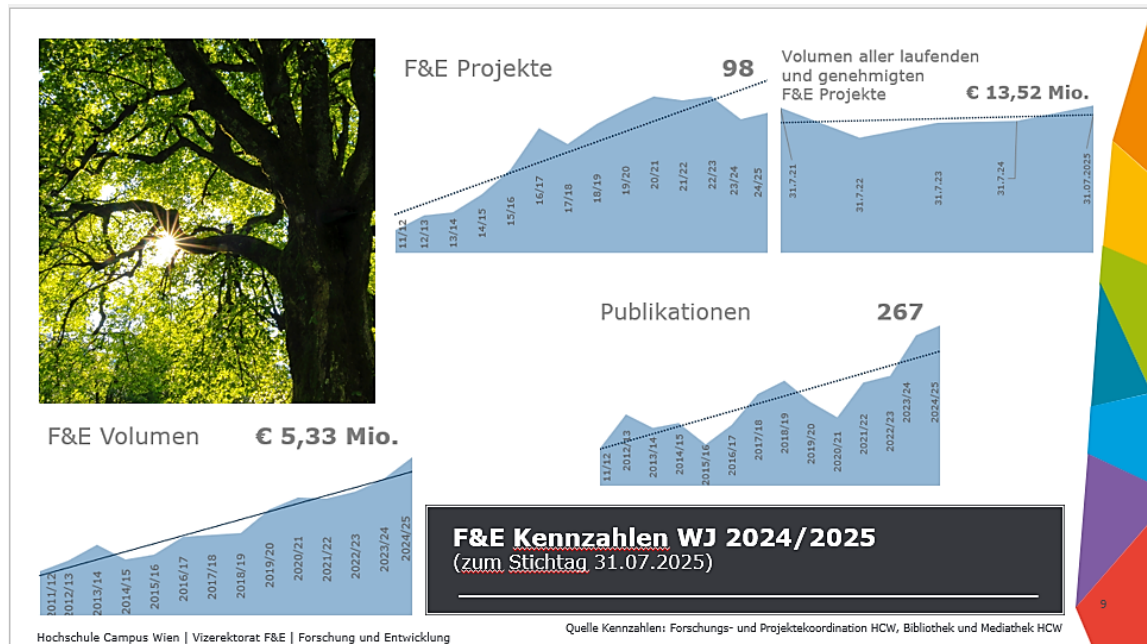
F&E Projekte

98

11/12
12/13
13/14
14/15
15/16
16/17
17/18
18/19
19/20
20/21
21/22
22/23
23/24
24/25

Volumen aller laufenden und genehmigten F&E Projekte

€ 13,52 Mio.

31.7.21
31.7.22
31.7.23
31.7.24
31.07.2025

Publikationen

267

11/12
2012/13
2013/14
2014/15
2015/16
2016/17
2017/18
2018/19
2019/20
2020/21
2021/22
2022/23
2023/24
2024/25

F&E Volumen

€ 5,33 Mio.

2011/12
2012/13
2013/14
2014/15
2015/16
2016/17
2017/18
2018/19
2019/20
2020/21
2021/22
2022/23
2023/24
2024/25

F&E Kennzahlen WJ 2024/2025
(zum Stichtag 31.07.2025)

9

Hochschule Campus Wien | Vizerektorat F&E | Forschung und Entwicklung

Quelle Kennzahlen: Forschungs- und Projektekoordination HCW, Bibliothek und Mediathek HCW